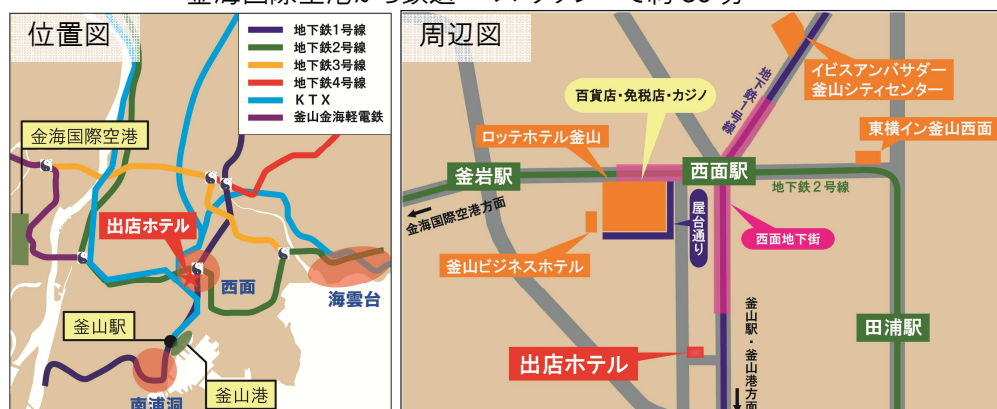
金海国際空港から鉄道・タクシーで約30分

位置図

地下鉄1号線
地下鉄2号線
地下鉄3号線
地下鉄4号線
KTX
釜山金海軽電鉄

金海国際空港
出店ホテル
西面
海雲台
釜山駅
釜山港
南浦洞

周辺図

百貨店・免税店・カジノ
ロッテホテル釜山
イビスアンバサダー釜山シティセンター
東横イン釜山西面
地下鉄1号線
釜岩駅
西面駅
地下鉄2号線
金海国際空港方面
屋台通り
西面地下街
釜山ビジネスホテル
釜山駅・釜山港方面
田浦駅
出店ホテル